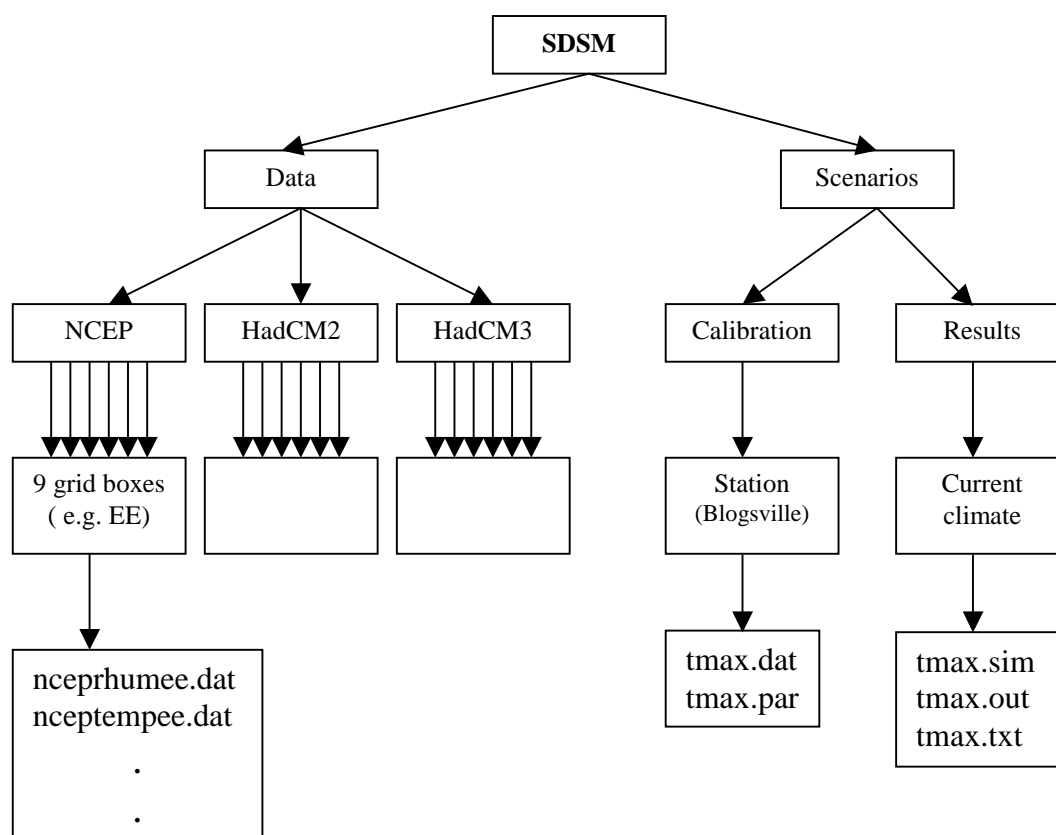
SDSM

Data

Scenarios

NCEP

HadCM2

HadCM3

Calibration

Results

9 grid boxes ( e.g. EE)

Station (Blogsville)

Current climate

nceprhumee.dat
nceptempee.dat
.
.
.

tmax.dat
tmax.par

tmax.sim
tmax.out
tmax.txt